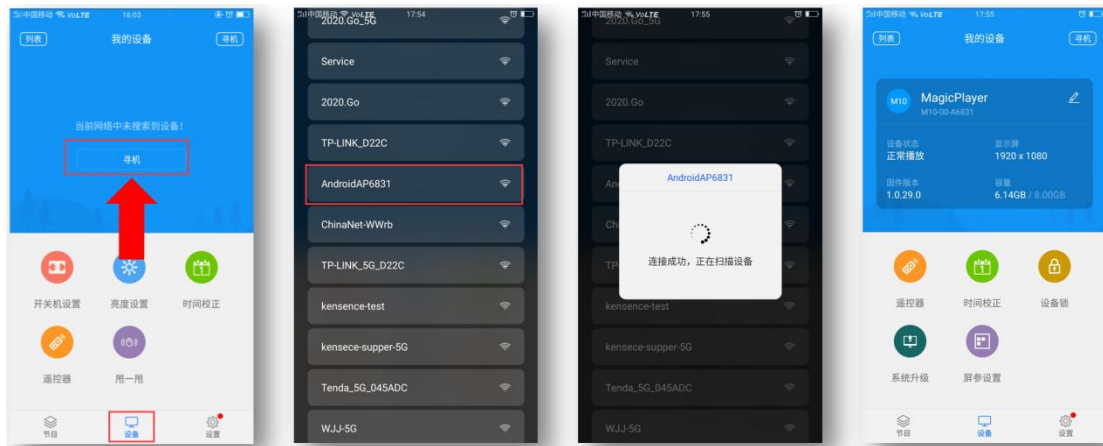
中国移动 VoLTE 16:03

列表 我的设备 寻机

当前网络中未搜索到设备！

寻机

开关机设置 亮度设置 时间校正

遥控器 甩一甩

节目 设备 设置

中国移动 VoLTE 17:54

2020.Go_5G

Service

2020.Go

TP-LINK_D22C

AndroidAP6831

ChinaNet-WWrb

TP-LINK_5G_D22C

kensence-test

kensece-supper-5G

Tenda_5G_045ADC

WJJ-5G

中国移动 VoLTE 17:55

2020.Go_5G

Service

2020.Go

TP-LINK_D22C

An

AndroidAP6831

连接成功，正在扫描设备

Ch

TP

kensence-test

kensece-supper-5G

Tenda_5G_045ADC

WJJ-5G

中国移动 VoLTE 17:55

列表 我的设备 寻机

M10 MagicPlayer
M10-00-A6831

设备状态
正常播放

显示屏
1920 x 1080

固件版本
1.0.29.0

容量
6.14GB / 8.00GB

遥控器 时间校正 设备锁

系统升级 屏参设置

节目 设备 设置